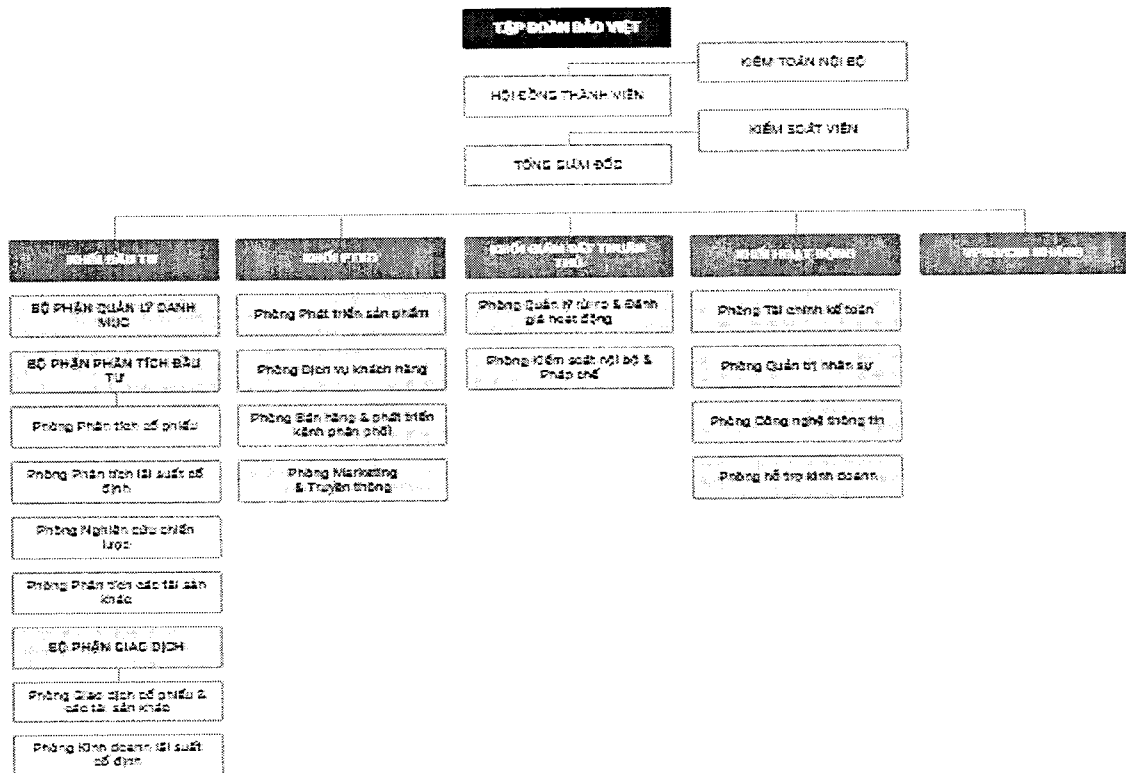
TẬP ĐOÀN BẢO VIỆT

KIỂM TOÁN NỘI BỘ

HỘI ĐỒNG THÀNH VIÊN

KIỂM SOÁT VIÊN

TỔNG GIÁM ĐỐC

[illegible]

BỘ PHẬN QUẢN LÝ DANH MỤC

BỘ PHẬN PHÂN TÍCH ĐẦU TƯ

Phòng Phân tích cổ phiếu

Phòng Phân tích lãi suất cố định

Phòng Nghiên cứu chiến lược

Phòng Phân tích các tài sản khác

BỘ PHẬN GIAO DỊCH

Phòng Giao dịch cổ phiếu & các tài sản khác

Phòng Kinh doanh lãi suất cố định

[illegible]

Phòng Phát triển sản phẩm

Phòng Dịch vụ khách hàng

Phòng Bán hàng & phát triển kênh phân phối

Phòng Marketing & Truyền thông

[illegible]

Phòng Quản lý rủi ro & Đánh giá hoạt động

Phòng Kiểm soát nội bộ & Pháp chế

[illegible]

Phòng Tài chính kế toán

Phòng Quản trị nhân sự

Phòng Công nghệ thông tin

Phòng hỗ trợ kinh doanh

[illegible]